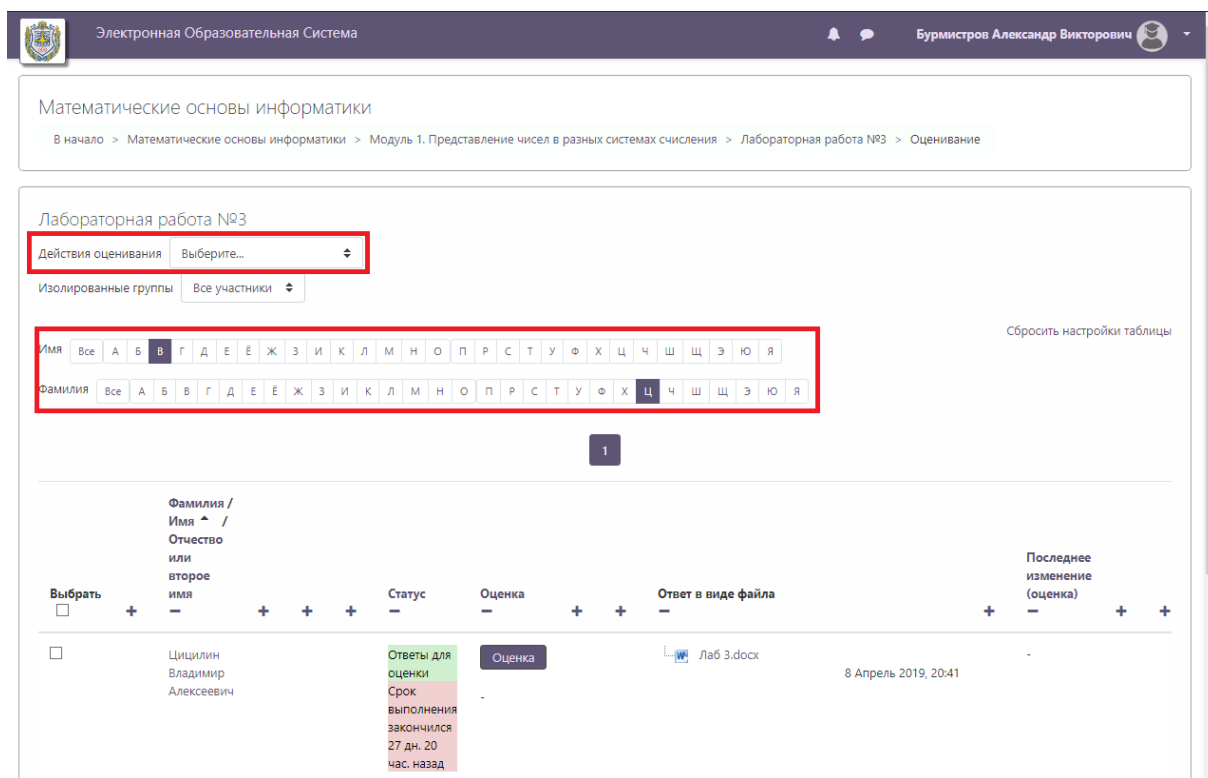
Электронная Образовательная Система

Бурмистров Александр Викторович

Математические основы информатики

В начало > Математические основы информатики > Модуль 1. Представление чисел в разных системах счисления > Лабораторная работа №3 > Оценивание

Лабораторная работа №3

Действия оценивания Выберите...

Изолированные группы Все участники

Сбросить настройки таблицы

Имя Все А Б В Г Д Е Ё Ж З И К Л М Н О П Р С Т У Ф Х Ц Ч Ш Щ Э Ю Я

Фамилия Все А Б В Г Д Е Ё Ж З И К Л М Н О П Р С Т У Ф Х Ц Ч Ш Щ Э Ю Я

1

| Выбрать | Фамилия / Имя / Отчество или второе имя | Статус | Оценка | Ответ в виде файла | | Последнее изменение (оценка) |
|---|---|---|---|---|---|---|
| ☐ | Цицилин Владимир Алексеевич | Ответы для оценки Срок выполнения закончился 27 дн. 20 час. назад | Оценка - | Лаб 3.docx | 8 Апрель 2019, 20:41 | - |